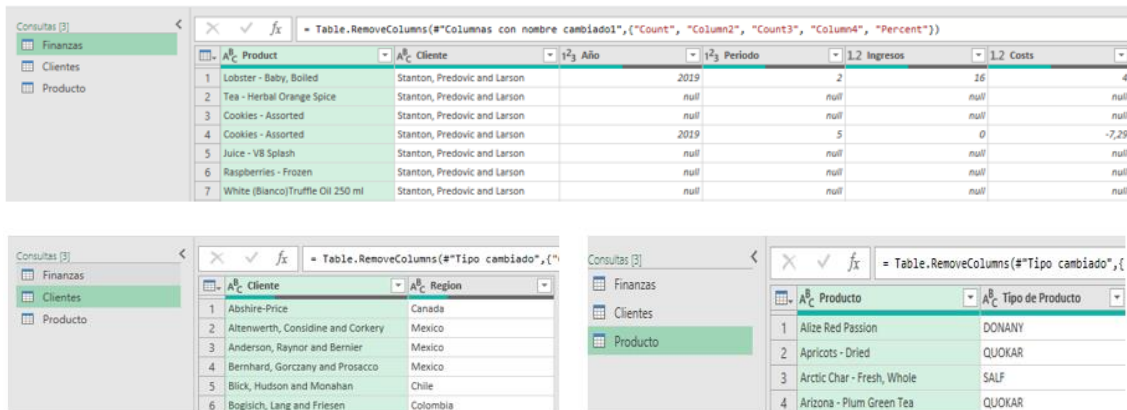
Consultas [3]
Finanzas
Clientes
Producto

$f_x$ = Table.RemoveColumns(#"Columnas con nombre cambiado1",{"Count", "Column2", "Count3", "Column4", "Percent"})

| | Product | Cliente | Año | Periodo | Ingresos | Costs |
|---|---|---|---|---|---|---|
| 1 | Lobster - Baby, Boiled | Stanton, Predovic and Larson | 2019 | 2 | 16 | 4 |
| 2 | Tea - Herbal Orange Spice | Stanton, Predovic and Larson | null | null | null | null |
| 3 | Cookies - Assorted | Stanton, Predovic and Larson | null | null | null | null |
| 4 | Cookies - Assorted | Stanton, Predovic and Larson | 2019 | 5 | 0 | -7,29 |
| 5 | Juice - V8 Splash | Stanton, Predovic and Larson | null | null | null | null |
| 6 | Raspberries - Frozen | Stanton, Predovic and Larson | null | null | null | null |
| 7 | White (Bianco)Truffle Oil 250 ml | Stanton, Predovic and Larson | null | null | null | null |

Consultas [3]
Finanzas
Clientes
Producto

$f_x$ = Table.RemoveColumns(#"Tipo cambiado",{"

| | Cliente | Region |
|---|---|---|
| 1 | Abshire-Price | Canada |
| 2 | Altenwerth, Considine and Corkery | Mexico |
| 3 | Anderson, Raynor and Bernier | Mexico |
| 4 | Bernhard, Gorczany and Prosacco | Mexico |
| 5 | Blick, Hudson and Monahan | Chile |
| 6 | Bogisich, Lang and Friesen | Colombia |

Consultas [3]
Finanzas
Clientes
Producto

$f_x$ = Table.RemoveColumns(#"Tipo cambiado",{

| | Producto | Tipo de Producto |
|---|---|---|
| 1 | Alize Red Passion | DONANY |
| 2 | Apricots - Dried | QUOKAR |
| 3 | Arctic Char - Fresh, Whole | SALF |
| 4 | Arizona - Plum Green Tea | QUOKAR |